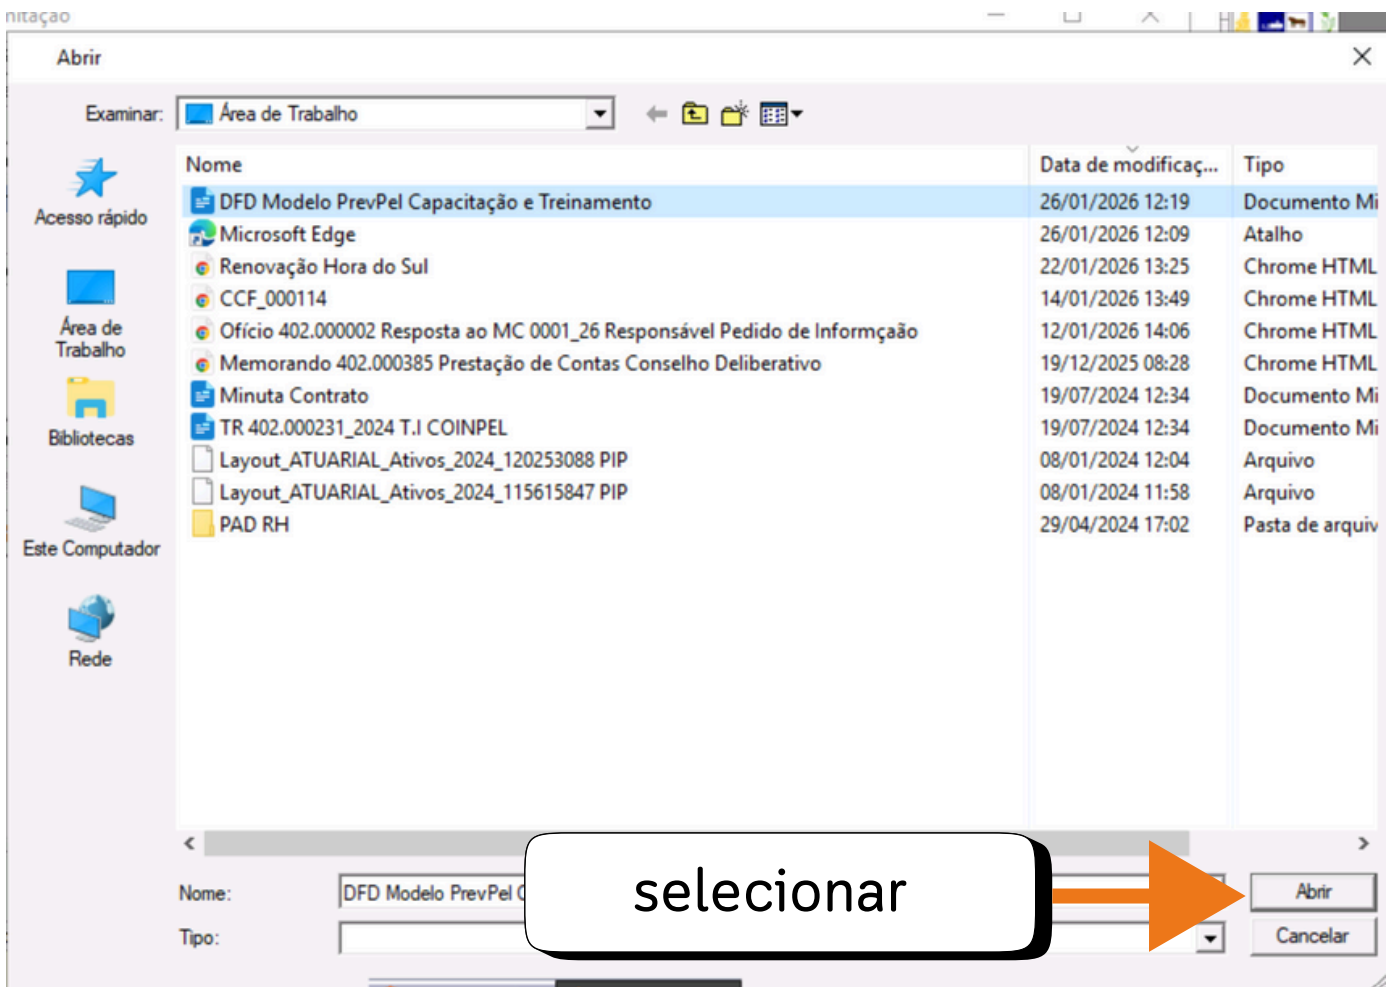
nitação

Abrir

Examinar: Área de Trabalho

Acesso rápido

Área de Trabalho

Bibliotecas

Este Computador

Rede

| Nome | Data de modificaç... | Tipo |
|---|---|---|
| DFD Modelo PrevPel Capacitação e Treinamento | 26/01/2026 12:19 | Documento Mi |
| Microsoft Edge | 26/01/2026 12:09 | Atalho |
| Renovação Hora do Sul | 22/01/2026 13:25 | Chrome HTML |
| CCF_000114 | 14/01/2026 13:49 | Chrome HTML |
| Ofício 402.000002 Resposta ao MC 0001_26 Responsável Pedido de Informção | 12/01/2026 14:06 | Chrome HTML |
| Memorando 402.000385 Prestação de Contas Conselho Deliberativo | 19/12/2025 08:28 | Chrome HTML |
| Minuta Contrato | 19/07/2024 12:34 | Documento Mi |
| TR 402.000231_2024 T.I COINPEL | 19/07/2024 12:34 | Documento Mi |
| Layout_ATUARIAL_Ativos_2024_120253088 PIP | 08/01/2024 12:04 | Arquivo |
| Layout_ATUARIAL_Ativos_2024_115615847 PIP | 08/01/2024 11:58 | Arquivo |
| PAD RH | 29/04/2024 17:02 | Pasta de arquiv |

Nome: DFD Modelo PrevPel C

Tipo:

selecionar

Abrir

Cancelar